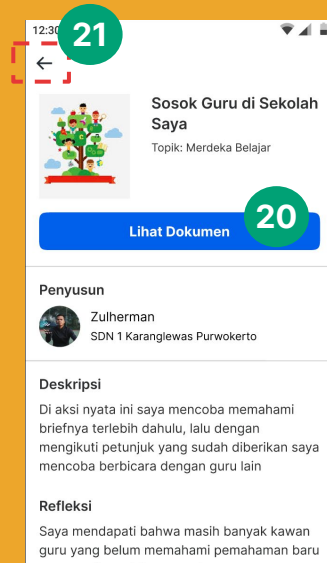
12:30

21

Sosok Guru di Sekolah Saya

Topik: Merdeka Belajar

Lihat Dokumen

20

Penyusun

Zulherman

SDN 1 Karanglewas Purwokerto

Deskripsi

Di aksi nyata ini saya mencoba memahami briefnya terlebih dahulu, lalu dengan mengikuti petunjuk yang sudah diberikan saya mencoba berbicara dengan guru lain

Refleksi

Saya mendapati bahwa masih banyak kawan guru yang belum memahami pemahaman baru